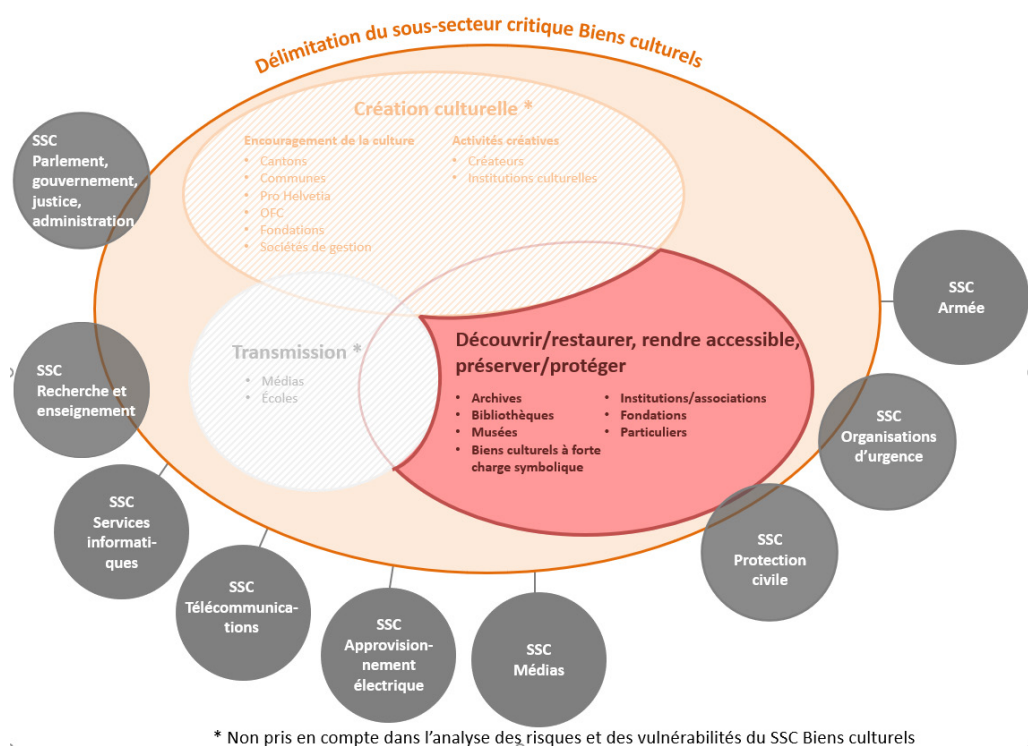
Délimitation du sous-secteur critique Biens culturels

Création culturelle *

Encouragement de la culture
- Cantons
- Communes
- Pro Helvetia
- OFC
- Fondations
- Sociétés de gestion

Activités créatives
- Créateurs
- Institutions culturelles

Transmission *
- Médias
- Écoles

Découvrir/restaurer, rendre accessible, préserver/protéger
- Archives
- Bibliothèques
- Musées
- Biens culturels à forte charge symbolique
- Institutions/associations
- Fondations
- Particuliers

SSC Parlement, gouvernement, justice, administration

SSC Recherche et enseignement

SSC Services informatiques

SSC Télécommunications

SSC Approvisionnement électrique

SSC Médias

SSC Protection civile

SSC Organisations d'urgence

SSC Armée

* Non pris en compte dans l'analyse des risques et des vulnérabilités du SSC Biens culturels